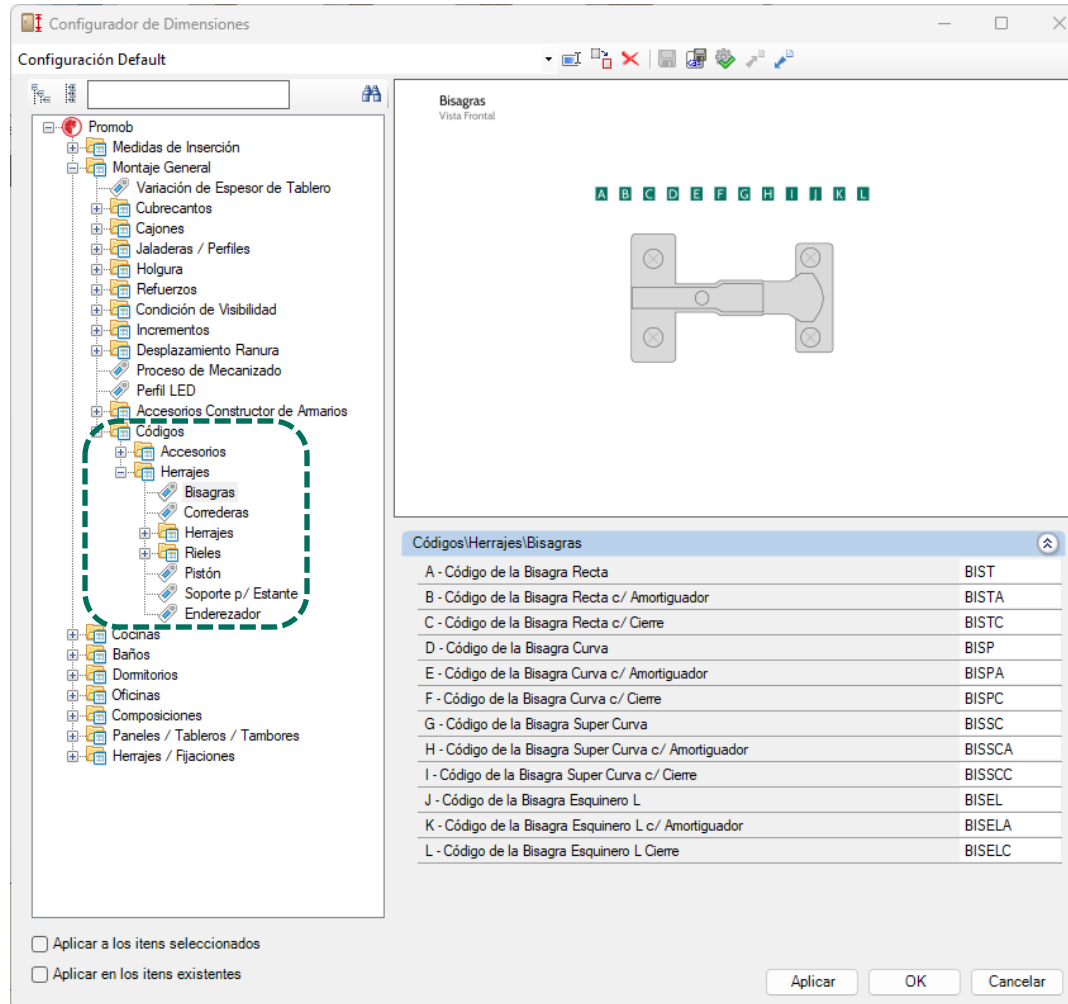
Configurador de Dimensiones

Configuración Default

Promob
Medidas de Inserción
Montaje General
Variación de Espesor de Tablero
Cubrecantos
Cajones
Jaladeras / Perfiles
Holgura
Refuerzos
Condición de Visibilidad
Incrementos
Desplazamiento Ranura
Proceso de Mecanizado
Perfil LED
Accesorios Constructor de Armarios
Códigos
Accesorios
Herrajes
Bisagras
Correderas
Herrajes
Rieles
Pistón
Soporte p/ Estante
Enderezador
Cocinas
Baños
Dormitorios
Oficinas
Composiciones
Paneles / Tableros / Tambores
Herrajes / Fijaciones

Bisagras
Vista Frontal

A B C D E F G H I J K L

Códigos\Herrajes\Bisagras

| | |
|---|---|
| A - Código de la Bisagra Recta | BIST |
| B - Código de la Bisagra Recta c/ Amortiguador | BISTA |
| C - Código de la Bisagra Recta c/ Cierre | BISTC |
| D - Código de la Bisagra Curva | BISP |
| E - Código de la Bisagra Curva c/ Amortiguador | BISPA |
| F - Código de la Bisagra Curva c/ Cierre | BISPC |
| G - Código de la Bisagra Super Curva | BISSC |
| H - Código de la Bisagra Super Curva c/ Amortiguador | BISSCA |
| I - Código de la Bisagra Super Curva c/ Cierre | BISSCC |
| J - Código de la Bisagra Esquinero L | BISEL |
| K - Código de la Bisagra Esquinero L c/ Amortiguador | BISELA |
| L - Código de la Bisagra Esquinero L Cierre | BISELC |

Aplicar a los itens seleccionados
Aplicar en los itens existentes

Aplicar OK Cancelar